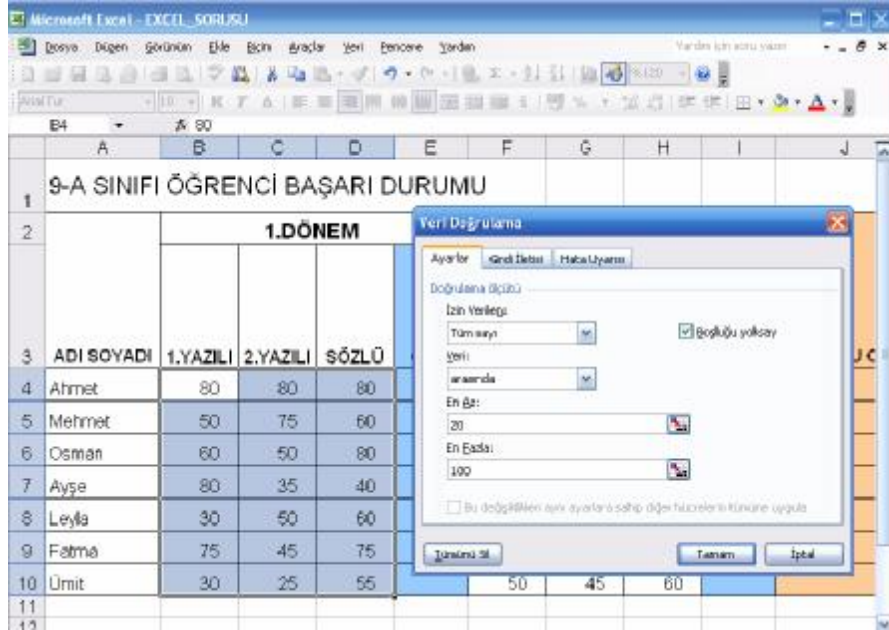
Microsoft Excel - EXCEL_SORUSU

Dosya Düzen Görünüm Ekle Biçim Araçlar Veri Pencere Yardım

Yardım için soru yazın

Arial Tur 10

B4 fx 80

| | A | B | C | D | E | F | G | H | I | J |
|---|---|---|---|---|---|---|---|---|---|---|
| 1 | 9-A SINIFI ÖĞRENCİ BAŞARI DURUMU | | | | | | | | | |
| 2 | | 1.DÖNEM | | | | | | | | |
| 3 | ADI SOYADI | 1.YAZILI | 2.YAZILI | SÖZLÜ | | | | | | |
| 4 | Ahmet | 80 | 80 | 80 | | | | | | |
| 5 | Mehmet | 50 | 75 | 60 | | | | | | |
| 6 | Osman | 60 | 50 | 80 | | | | | | |
| 7 | Ayşe | 80 | 35 | 40 | | | | | | |
| 8 | Leyla | 30 | 50 | 60 | | | | | | |
| 9 | Fatma | 75 | 45 | 75 | | | | | | |
| 10 | Ümit | 30 | 25 | 55 | | 50 | 45 | 60 | | |
| 11 | | | | | | | | | | |

Veri Doğrulama

Ayarlar | Girdi İletisi | Hata Uyarısı

Doğrulama ölçütü

İzin Verilen:
Tüm sayı

Boşluğu yoksay

Veri:
arasında

En Az:
20

En Fazla:
100

Bu değişiklikleri aynı ayarlara sahip diğer hücrelerin tümüne uygula

Tümünü Sil

Tamam

İptal